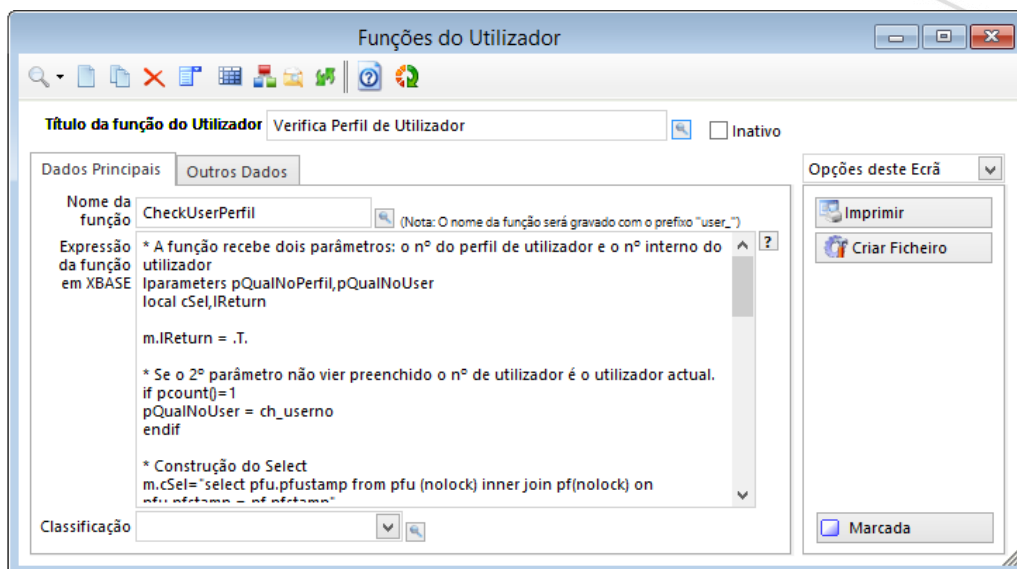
Funções do Utilizador

Título da função do Utilizador Verifica Perfil de Utilizador

Inativo

Dados Principais

Outros Dados

Opções deste Ecrã

Nome da função CheckUserPerfil (Nota: O nome da função será gravado com o prefixo "user_")

Expressão da função em XBASE

* A função recebe dois parâmetros: o nº do perfil de utilizador e o nº interno do utilizador
lparameters pQualNoPerfil,pQualNoUser
local cSel,lReturn

m.lReturn = .T.

* Se o 2º parâmetro não vier preenchido o nº de utilizador é o utilizador actual.
if pcount()=1
pQualNoUser = ch_userno
endif

* Construção do Select
m.cSel="select pfu.pfustamp from pfu (nolock) inner join pf(nolock) on
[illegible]

?

Imprimir

Criar Ficheiro

Classificação

Marcada